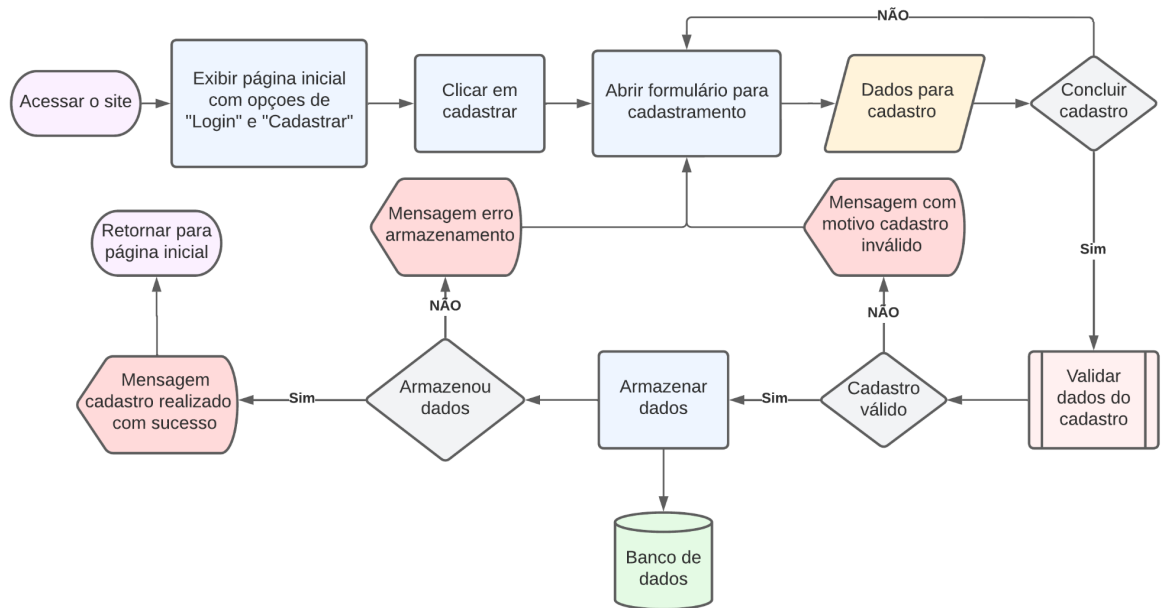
Acessar o site

Exibir página inicial com opçoes de "Login" e "Cadastrar"

Clicar em cadastrar

Abrir formulário para cadastramento

Dados para cadastro

NÃO

Concluir cadastro

Sim

Validar dados do cadastro

Cadastro válido

NÃO

Mensagem com motivo cadastro inválido

Sim

Armazenar dados

Banco de dados

Armazenou dados

NÃO

Mensagem erro armazenamento

Sim

Mensagem cadastro realizado com sucesso

Retornar para página inicial